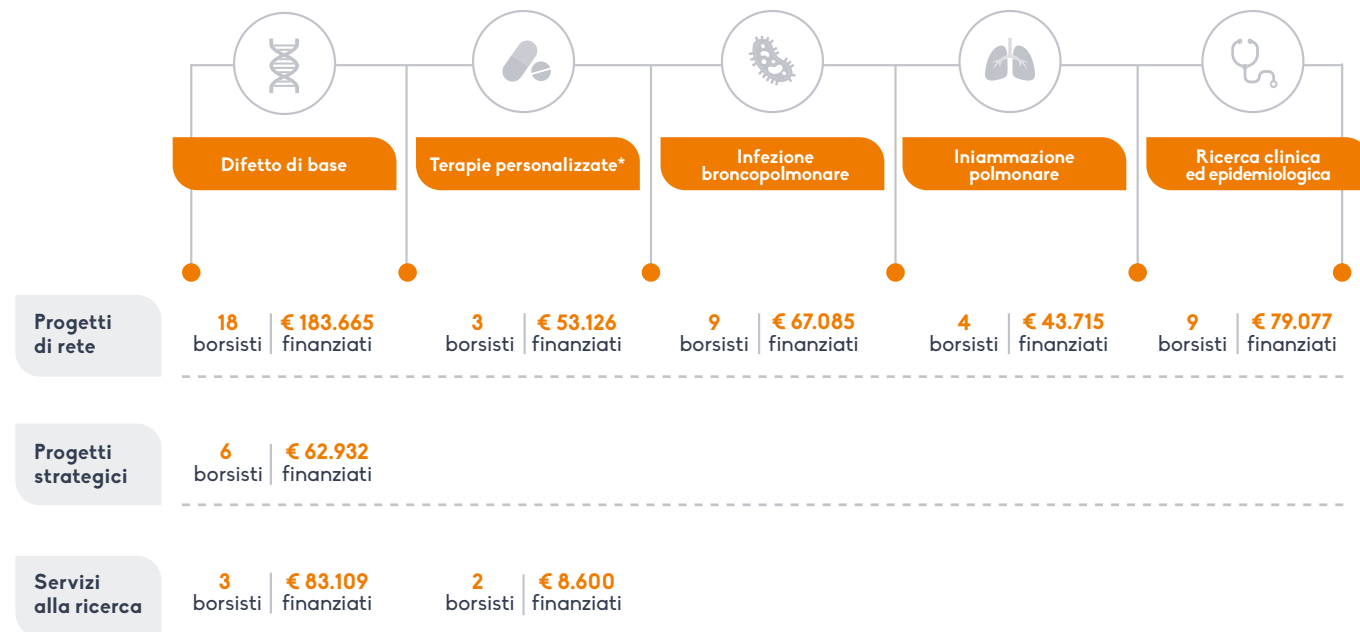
| | Difetto di base | Terapie personalizzate* | Infezione broncopolmonare | Iniammazione polmonare | Ricerca clinica ed epidemiologica |
|---|---|---|---|---|---|
| Progetti di rete | 18 borsisti / € 183.665 finanziati | 3 borsisti / € 53.126 finanziati | 9 borsisti / € 67.085 finanziati | 4 borsisti / € 43.715 finanziati | 9 borsisti / € 79.077 finanziati |
| Progetti strategici | 6 borsisti / € 62.932 finanziati | | | | |
| Servizi alla ricerca | 3 borsisti / € 83.109 finanziati | 2 borsisti / € 8.600 finanziati | | | |